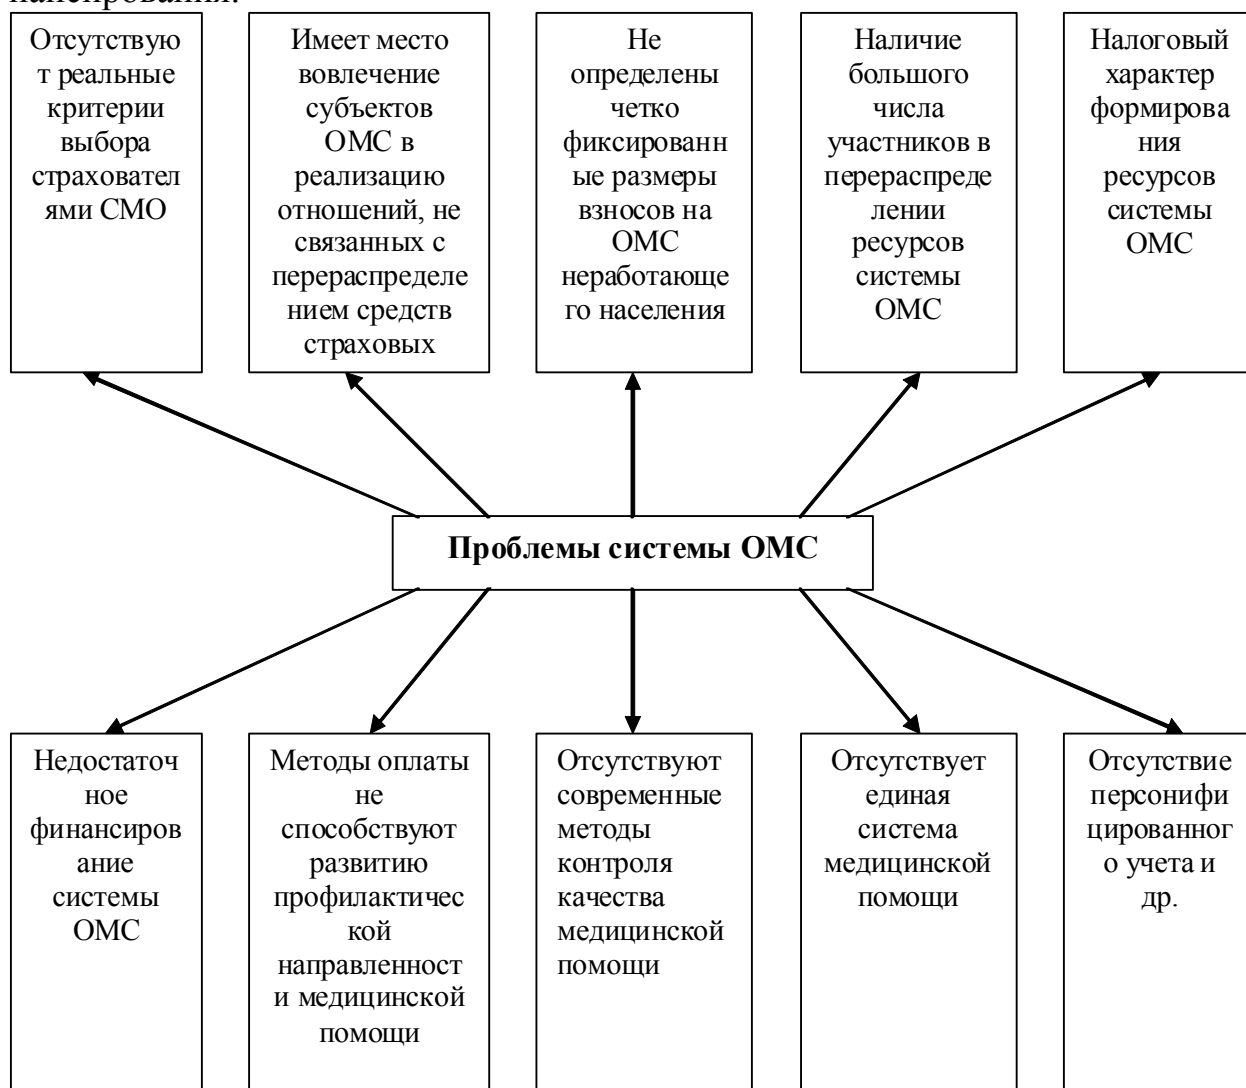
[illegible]

Отсутствуют реальные критерии выбора страхователями СМО

Имеет место вовлечение субъектов ОМС в реализацию отношений, не связанных с перераспределением средств страховых

Не определены четко фиксированные размеры взносов на ОМС неработающего населения

Наличие большого числа участников в перераспределении ресурсов системы ОМС

Налоговый характер формирования ресурсов системы ОМС

**Проблемы системы ОМС**

Недостаточное финансирование системы ОМС

Методы оплаты не способствуют развитию профилактической направленности медицинской помощи

Отсутствуют современные методы контроля качества медицинской помощи

Отсутствует единая система медицинской помощи

Отсутствие персонифицированного учета и др.